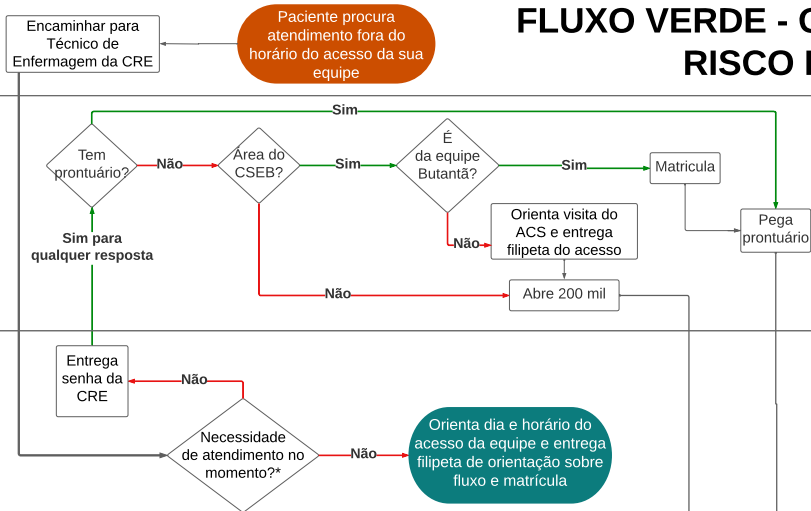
FLUXO VERDE - C
RISCO I

Paciente procura atendimento fora do horário do acesso da sua equipe

Encaminhar para Técnico de Enfermagem da CRE

Sim

Tem prontuário?

Não

Área do CSEB?

Sim

É da equipe Butantã?

Sim

Matricula

Pega prontuário

Não

Orienta visita do ACS e entrega filipeta do acesso

Sim para qualquer resposta

Não

Abre 200 mil

Entrega senha da CRE

Não

Necessidade de atendimento no momento?*

Não

Orienta dia e horário do acesso da equipe e entrega filipeta de orientação sobre fluxo e matrícula